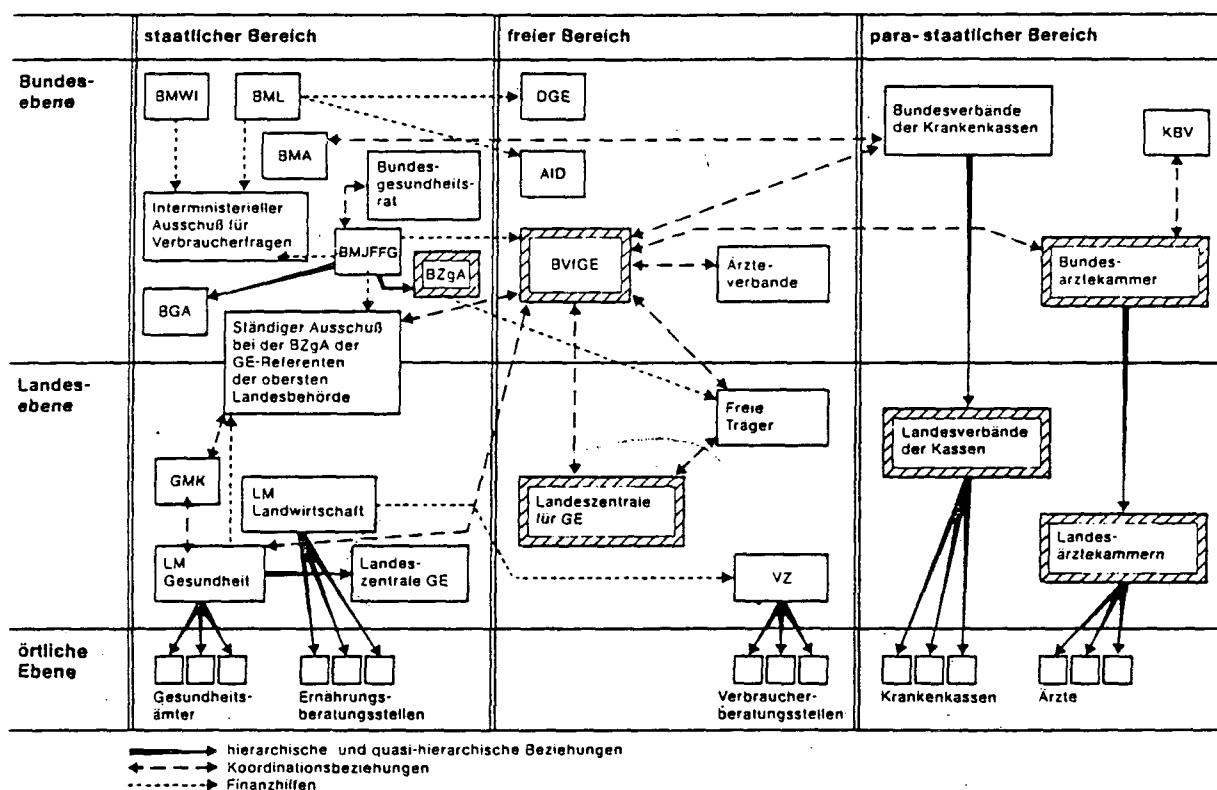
staatlicher Bereich

freier Bereich

para-staatlicher Bereich

Bundesebene

BMWI

BML

DGE

Bundesverbände der Krankenkassen

KBV

BMA

AID

Bundesgesundheitsrat

Interministerieller Ausschuß für Verbraucherfragen

BMJFFG

BVfGE

Bundesärztekammer

BZgA

Ärzteverbände

BGA

Ständiger Ausschuß bei der BZgA der GE-Referenten der obersten Landesbehörde

Landesebene

Freie Träger

Landesverbände der Kassen

GMK

LM Landwirtschaft

Landeszentrale für GE

Landesärztekammern

LM Gesundheit

Landeszentrale GE

VZ

örtliche Ebene

Gesundheitsämter

Ernährungsberatungsstellen

Verbraucherberatungsstellen

Krankenkassen

Ärzte

hierarchische und quasi-hierarchische Beziehungen

Koordinationsbeziehungen

Finanzhilfen